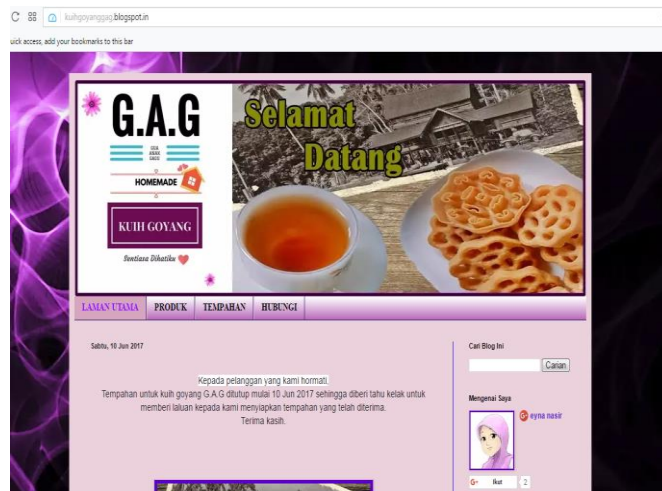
C 88 kuihgoyanggag.blogspot.in

uick access, add your bookmarks to this bar

G.A.G

HOMEMADE

KUIH GOYANG

Sentiasa Dihatiku

Selamat Datang

LAMAN UTAMA PRODUK TEMPAHAN HUBUNGI

Sabtu, 10 Jun 2017

Kepada pelanggan yang kami hormati.
Tempahan untuk kuih goyang G.A.G ditutup mulai 10 Jun 2017 sehingga diberi tahu kelak untuk memberi laluan kepada kami menyiapkan tempahan yang telah diterima.
Terima kasih.

Cari Blog Ini

Carian

Mengenai Saya

eyna nasir

Ikut 2